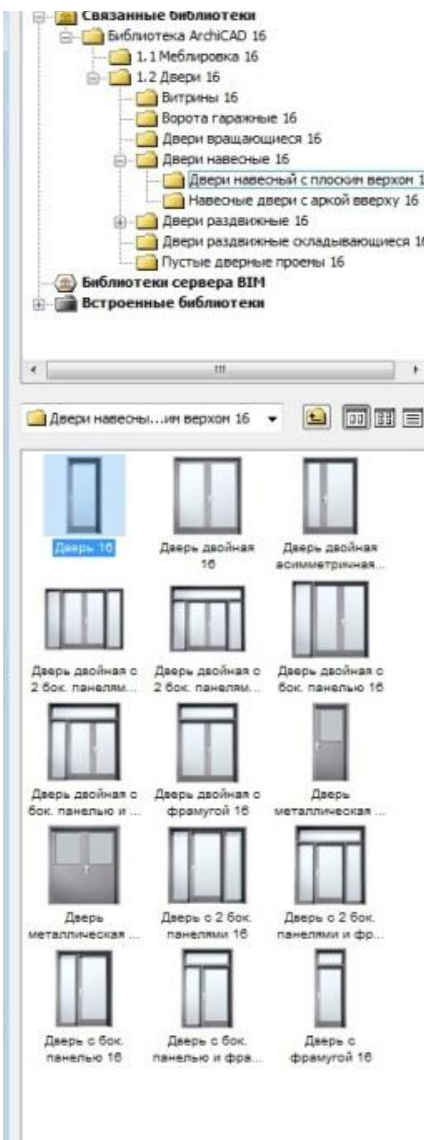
Связанные библиотеки
Библиотека ArchiCAD 16
1.1 Меблировка 16
1.2 Двери 16
Витрины 16
Ворота гаражные 16
Двери вращающиеся 16
Двери навесные 16
Двери навесный с плоским верхом 1
Навесные двери с аркой вверху 16
Двери раздвижные 16
Двери раздвижные складывающиеся 16
Пустые дверные проемы 16
Библиотеки сервера BIM
Встроенные библиотеки

Двери навесны...им верхом 16

Дверь 16
Дверь двойная 16
Дверь двойная асимметричная...
Дверь двойная с 2 бок. панелям...
Дверь двойная с 2 бок. панелям...
Дверь двойная с бок. панелью 16
Дверь двойная с бок. панелью и ...
Дверь двойная с фрамугой 16
Дверь металлическая ...
Дверь металлическая ...
Дверь с 2 бок. панелями 16
Дверь с 2 бок. панелями и фр...
Дверь с бок. панелью 16
Дверь с бок. панелью и фра...
Дверь с фрамугой 16